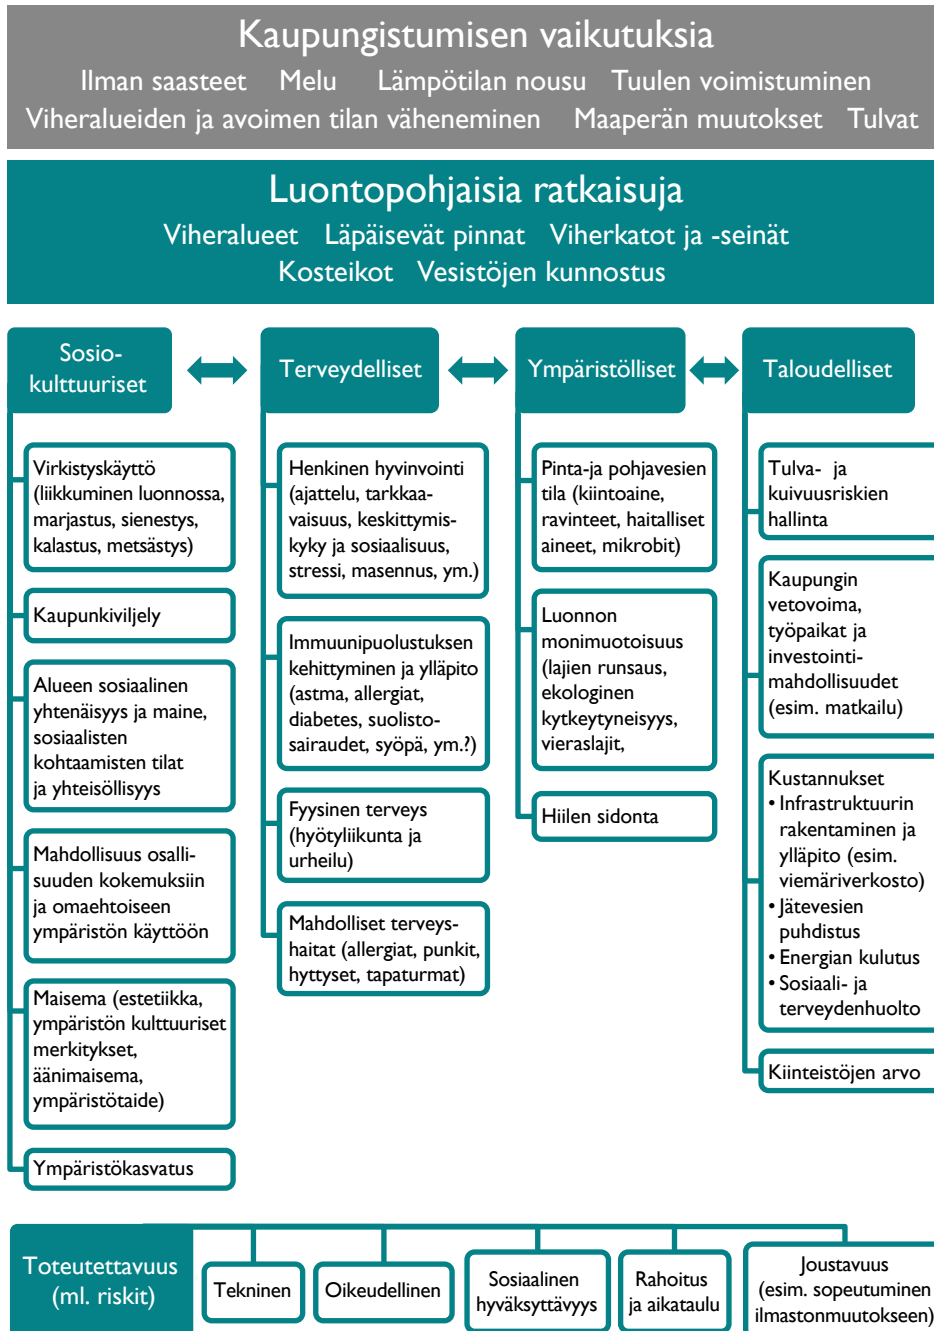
Kaupungistumisen vaikutuksia

Ilman saasteet Melu Lämpötilan nousu Tuulen voimistuminen Viheralueiden ja avoimen tilan väheneminen Maaperän muutokset Tulvat

Luontopohjaisia ratkaisuja

Viheralueet Läpäisevät pinnat Viherkatot ja -seinät Kosteikot Vesistöjen kunnostus

Sosio-kulttuuriset

Virkistyskäyttö (liikkuminen luonnossa, marjastus, sienestys, kalastus, metsästys)

Kaupunkiviljely

Alueen sosiaalinen yhtenäisyys ja maine, sosiaalisten kohtaamisten tilat ja yhteisöllisyys

Mahdollisuus osallisuuden kokemuksiin ja omaehtoiseen ympäristön käyttöön

Maisema (estetiikka, ympäristön kulttuuriset merkitykset, äänimaisema, ympäristötaide)

Ympäristökasvatus

Terveydelliset

Henkinen hyvinvointi (ajattelu, tarkkaavaisuus, keskittymiskyky ja sosiaalisuus, stressi, masennus, ym.)

Immuunipuolustuksen kehittyminen ja ylläpito (astma, allergiat, diabetes, suolistosairaudet, syöpä, ym.?)

Fyysinen terveys (hyötyliikunta ja urheilu)

Mahdolliset terveyshaitat (allergiat, punkit, hyttyset, tapaturmat)

Ympäristölliset

Pinta-ja pohjavesien tila (kiintoaine, ravinteet, haitalliset aineet, mikrobit)

Luonnon monimuotoisuus (lajien runsaus, ekologinen kytkeytyneisyys, vieraslajit,

Hiilen sidonta

Taloudelliset

Tulva- ja kuivuusriskien hallinta

Kaupungin vetovoima, työpaikat ja investointimahdollisuudet (esim. matkailu)

Kustannukset
• Infrastruktuurin rakentaminen ja ylläpito (esim. viemäriverkosto)
• Jätevesien puhdistus
• Energian kulutus
• Sosiaali- ja terveydenhuolto

Kiinteistöjen arvo

Toteutettavuus (ml. riskit)

Tekninen

Oikeudellinen

Sosiaalinen hyväksyttävyys

Rahoitus ja aikataulu

Joustavuus (esim. sopeutuminen ilmastonmuutokseen)